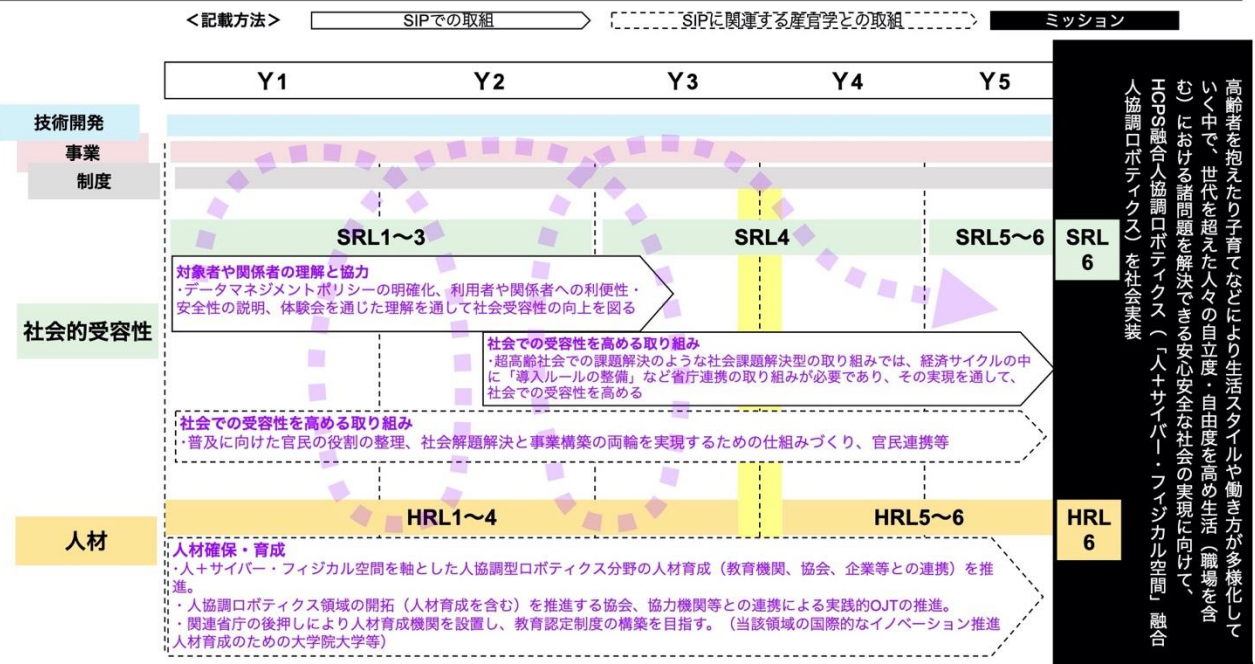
＜記載方法＞ SIPでの取組 SIPに関連する産官学との取組 ミッション

| Y1 | Y2 | Y3 | Y4 | Y5 |
|---|---|---|---|---|

技術開発

事業

制度

SRL1〜3 SRL4 SRL5〜6 SRL 6

社会的受容性

対象者や関係者の理解と協力
・データマネジメントポリシーの明確化、利用者や関係者への利便性・安全性の説明、体験会を通じた理解を通して社会受容性の向上を図る

社会での受容性を高める取り組み
・超高齢社会での課題解決のような社会課題解決型の取り組みでは、経済サイクルの中に「導入ルールの整備」など省庁連携の取り組みが必要であり、その実現を通して、社会での受容性を高める

社会での受容性を高める取り組み
・普及に向けた官民の役割の整理、社会解題解決と事業構築の両輪を実現するための仕組みづくり、官民連携等

人材

HRL1〜4 HRL5〜6 HRL 6

人材確保・育成
・人＋サイバー・フィジカル空間を軸とした人協調型ロボティクス分野の人材育成（教育機関、協会、企業等との連携）を推進。
・人協調ロボティクス領域の開拓（人材育成を含む）を推進する協会、協力機関等との連携による実践的OJTの推進。
・関連省庁の後押しにより人材育成機関を設置し、教育認定制度の構築を目指す。（当該領域の国際的なイノベーション推進人材育成のための大学院大学等）

高齢者を抱えたり子育てなどにより生活スタイルや働き方が多様化していく中で、世代を超えた人々の自立度・自由度を高め生活（職場を含む）における諸問題を解決できる安心安全な社会の実現に向けて、HCPS融合人協調ロボティクス（「人＋サイバー・フィジカル空間」融合人協調ロボティクス）を社会実装